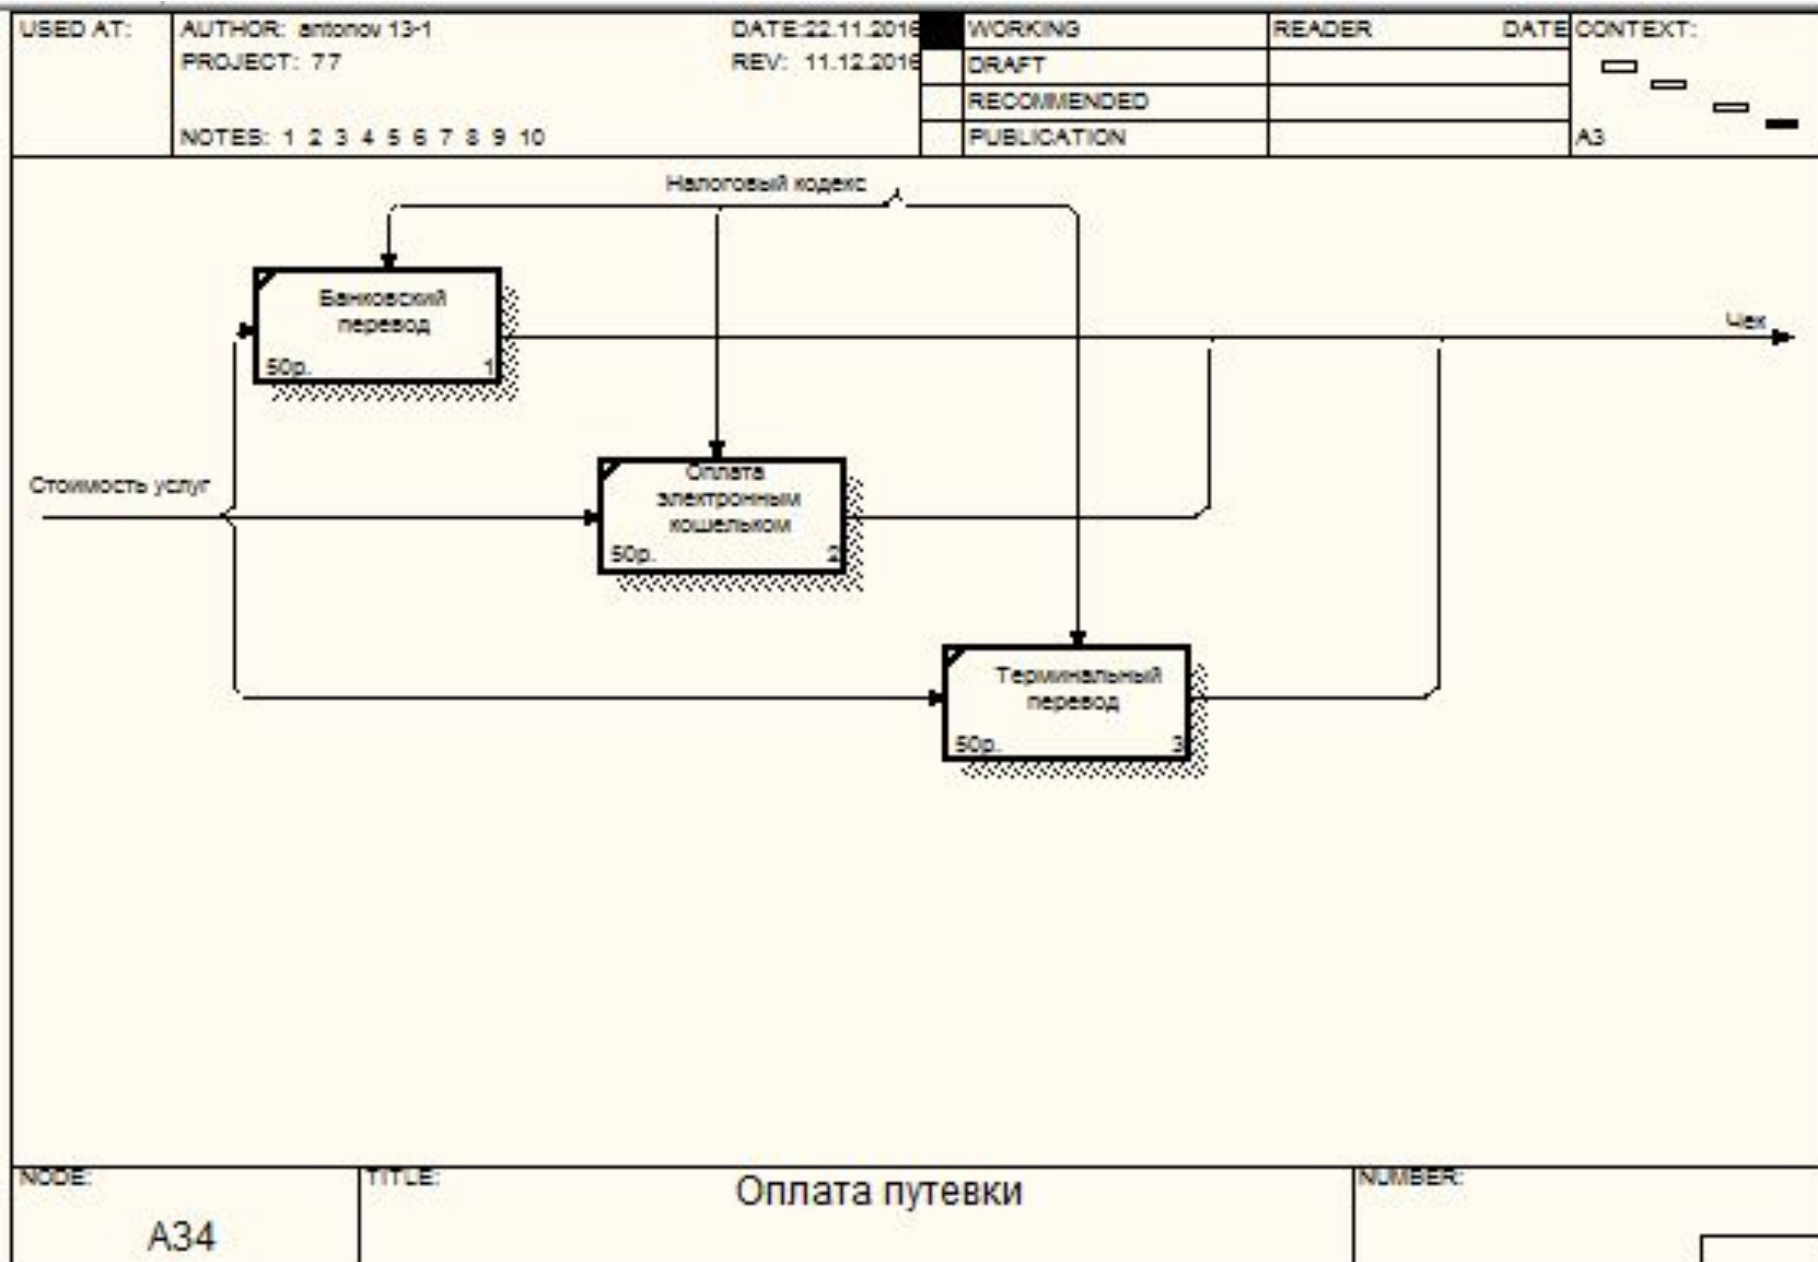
| USED AT: | AUTHOR: antonov 13-1 | DATE: 22.11.2016 | WORKING | READER | DATE | CONTEXT: |
|---|---|---|---|---|---|---|
| | PROJECT: 77 | REV: 11.12.2016 | DRAFT | | | |
| | | | RECOMMENDED | | | |
| | NOTES: 1 2 3 4 5 6 7 8 9 10 | | PUBLICATION | | | A3 |

Налоговый кодекс

Банковский перевод
50р. 1

Чек

Стоимость услуг

Оплата электронным кошельком
50р. 2

Терминальный перевод
50р. 3

NODE: A34
TITLE: Оплата путевки
NUMBER: